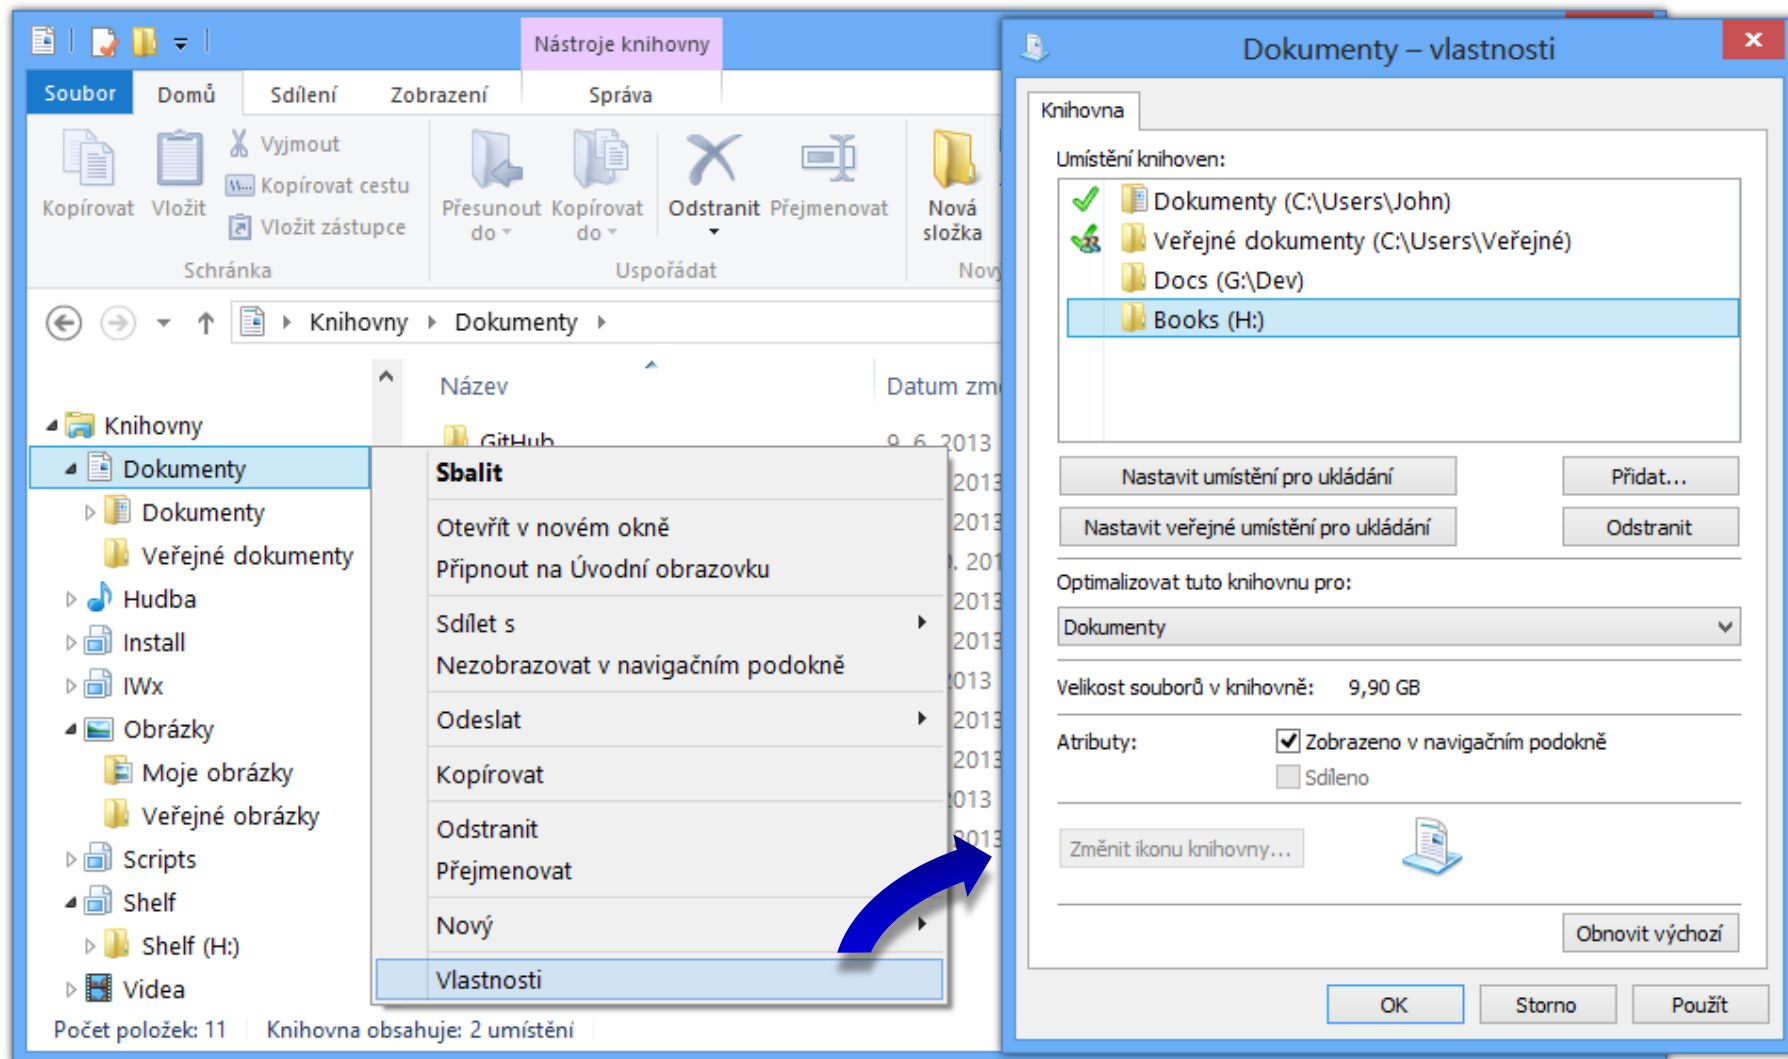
Nástroje knihovny

Soubor Domů Sdílení Zobrazení Správa

Kopírovat Vložit Vyjmout Kopírovat cestu Vložit zástupce Schránka

Přesunout do Kopírovat do Odstranit Přejmenovat Uspořádat

Nová složka Nov

Knihovny › Dokumenty ›

Název Datum zm

Knihovny
Dokumenty
Dokumenty
Veřejné dokumenty
Hudba
Install
IWx
Obrázky
Moje obrázky
Veřejné obrázky
Scripts
Shelf
Shelf (H:)
Videa

GitHub 9. 6. 2013
2013
2013
. 201
2013
2013
013
2013
2013
013
013

Sbalit
Otevřít v novém okně
Připnout na Úvodní obrazovku
Sdílet s
Nezobrazovat v navigačním podokně
Odeslat
Kopírovat
Odstranit
Přejmenovat
Nový
Vlastnosti

Počet položek: 11 Knihovna obsahuje: 2 umístění

Dokumenty – vlastnosti

Knihovna

Umístění knihoven:
Dokumenty (C:\Users\John)
Veřejné dokumenty (C:\Users\Veřejné)
Docs (G:\Dev)
Books (H:)

Nastavit umístění pro ukládání
Přidat...
Nastavit veřejné umístění pro ukládání
Odstranit

Optimalizovat tuto knihovnu pro:
Dokumenty

Velikost souborů v knihovně: 9,90 GB

Atributy: Zobrazeno v navigačním podokně
Sdíleno

Změnit ikonu knihovny...

Obnovit výchozí

OK Storno Použít